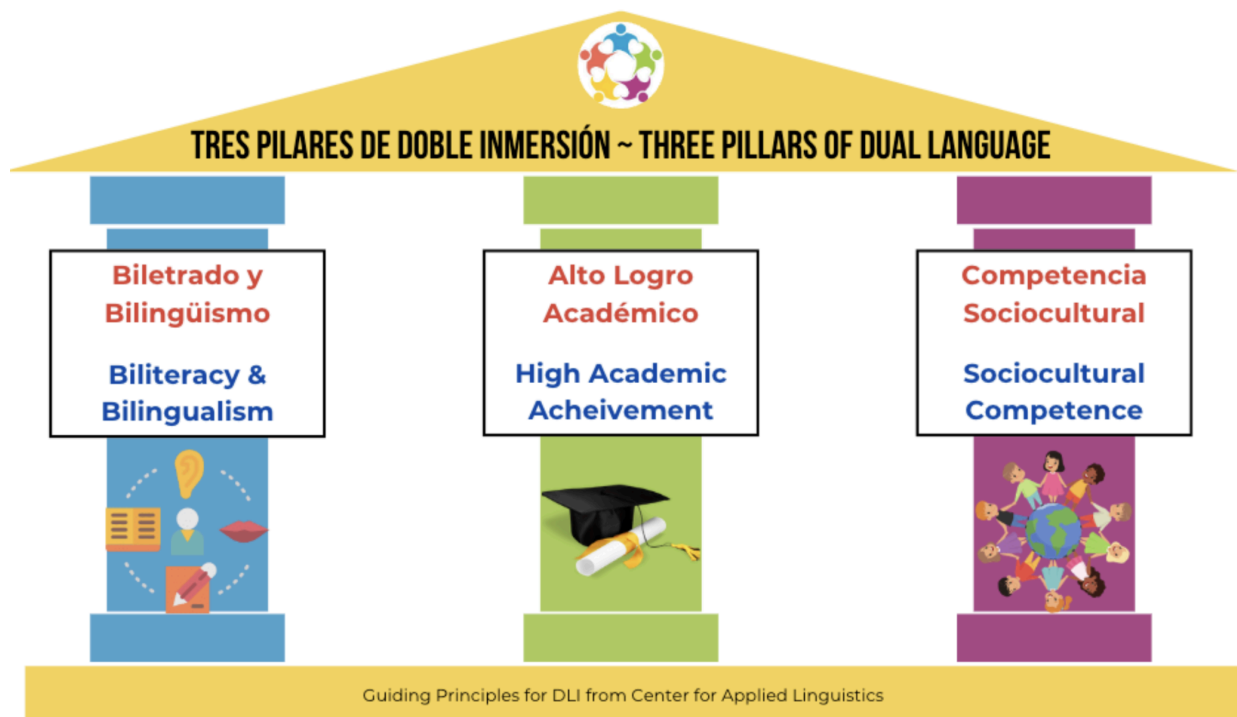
TRES PILARES DE DOBLE INMERSIÓN ~ THREE PILLARS OF DUAL LANGUAGE

Biletrado y Bilingüismo

Biliteracy & Bilingualism

Alto Logro Académico

High Academic Acheivement

Competencia Sociocultural

Sociocultural Competence

Guiding Principles for DLI from Center for Applied Linguistics